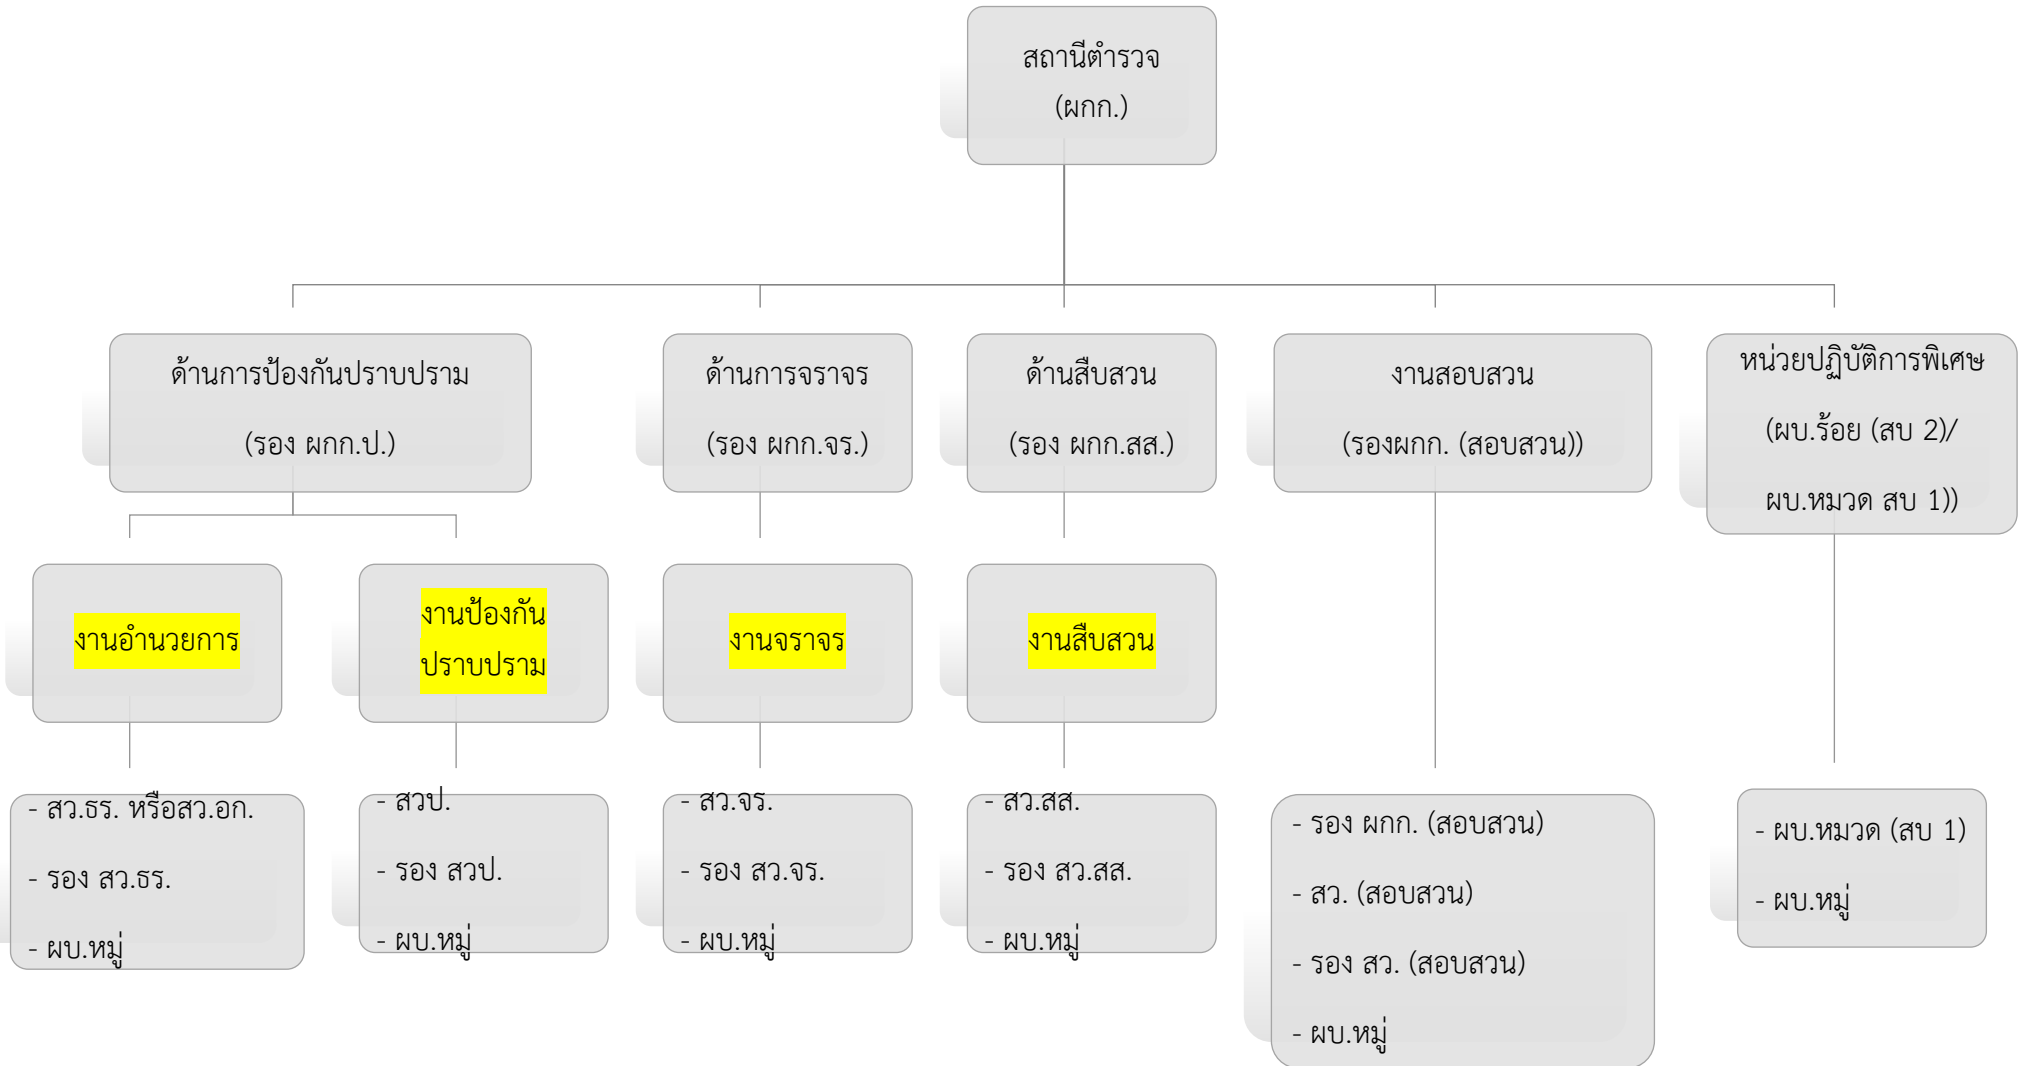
สถานีตำรวจ
(ผกก.)

ด้านการป้องกันปราบปราม
(รอง ผกก.ป.)

ด้านการจราจร
(รอง ผกก.จร.)

ด้านสืบสวน
(รอง ผกก.สส.)

งานสอบสวน
(รองผกก. (สอบสวน))

หน่วยปฏิบัติการพิเศษ
(ผบ.ร้อย (สบ 2)/
ผบ.หมวด สบ 1))

งานอำนวยการ

งานป้องกันปราบปราม

งานจราจร

งานสืบสวน

- สว.ธร. หรือสว.อก.
- รอง สว.ธร.
- ผบ.หมู่

- สวป.
- รอง สวป.
- ผบ.หมู่

- สว.จร.
- รอง สว.จร.
- ผบ.หมู่

- สว.สส.
- รอง สว.สส.
- ผบ.หมู่

- รอง ผกก. (สอบสวน)
- สว. (สอบสวน)
- รอง สว. (สอบสวน)
- ผบ.หมู่

- ผบ.หมวด (สบ 1)
- ผบ.หมู่